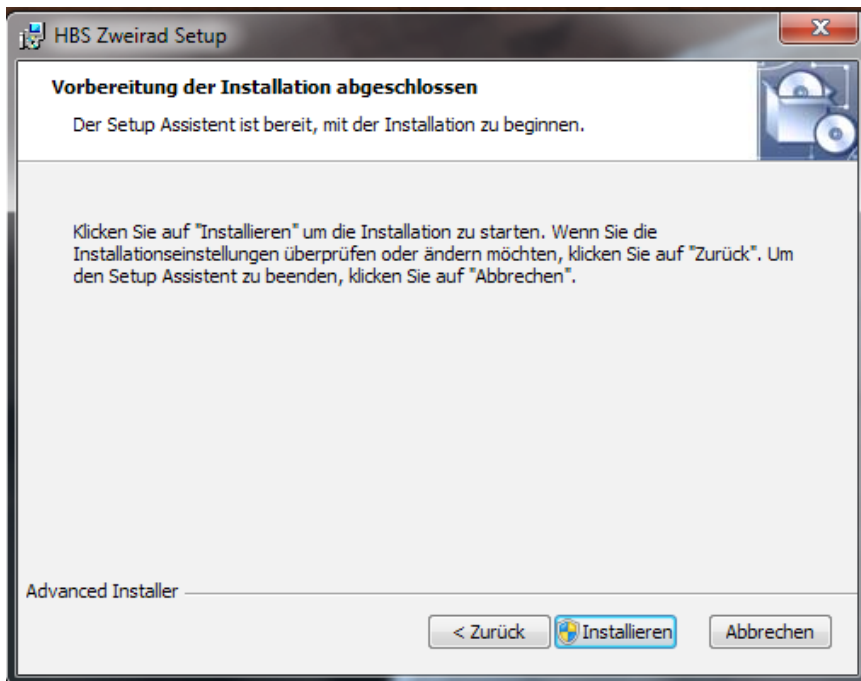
HBS Zweirad Setup

Vorbereitung der Installation abgeschlossen

Der Setup Assistent ist bereit, mit der Installation zu beginnen.

Klicken Sie auf "Installieren" um die Installation zu starten. Wenn Sie die Installationseinstellungen überprüfen oder ändern möchten, klicken Sie auf "Zurück". Um den Setup Assistent zu beenden, klicken Sie auf "Abbrechen".

Advanced Installer

< Zurück

Installieren

Abbrechen